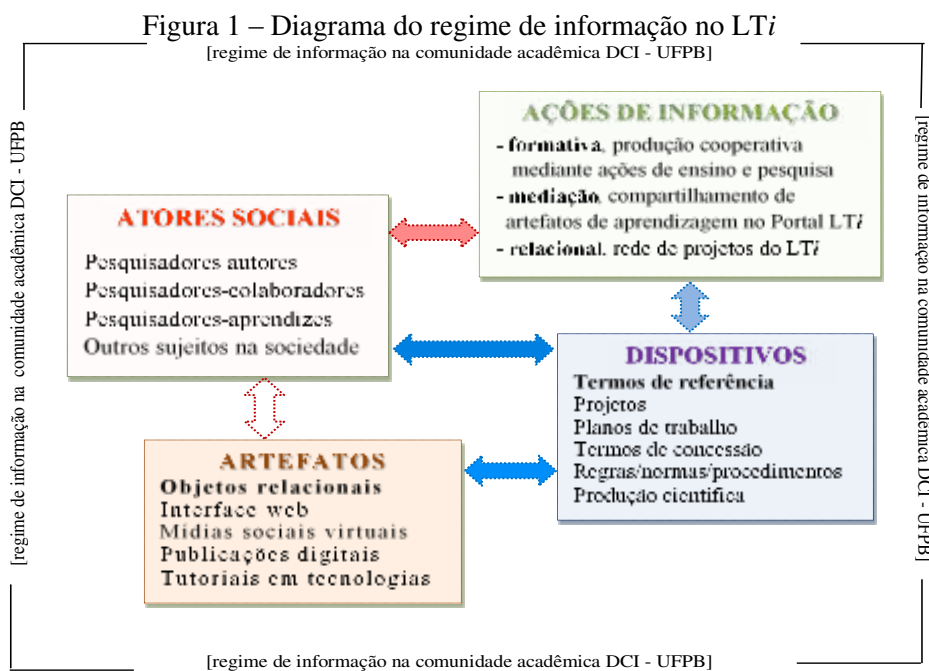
Figura 1 – Diagrama do regime de informação no LT*i*
[regime de informação na comunidade acadêmica DCI - UFPB]

[regime de informação na comunidade acadêmica DCI - UFPB]

[regime de informação na comunidade acadêmica DCI - UFPB]

AÇÕES DE INFORMAÇÃO
- **formativa**, produção cooperativa mediante ações de ensino e pesquisa
- **mediação**, compartilhamento de artefatos de aprendizagem no Portal LT*i*
- **relacional**, rede de projetos do LT*i*

ATORES SOCIAIS
Pesquisadores autores
Pesquisadores-colaboradores
Pesquisadores-aprendizes
Outros sujeitos na sociedade

DISPOSITIVOS
**Termos de referência**
Projetos
Planos de trabalho
Termos de concessão
Regras/normas/procedimentos
Produção científica

ARTEFATOS
**Objetos relacionais**
Interface web
Mídias sociais virtuais
Publicações digitais
Tutoriais em tecnologias

[regime de informação na comunidade acadêmica DCI - UFPB]